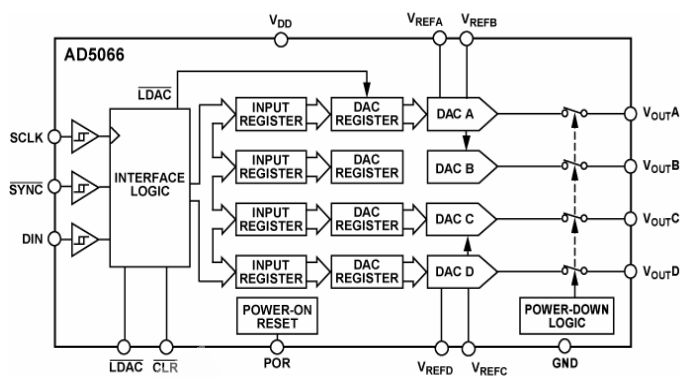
$V_{DD}$
$V_{REFA}$
$V_{REFB}$
AD5066
$\overline{LDAC}$
SCLK
$\overline{SYNC}$
DIN
INTERFACE LOGIC
INPUT REGISTER
DAC REGISTER
DAC A
$V_{OUT}A$
INPUT REGISTER
DAC REGISTER
DAC B
$V_{OUT}B$
INPUT REGISTER
DAC REGISTER
DAC C
$V_{OUT}C$
INPUT REGISTER
DAC REGISTER
DAC D
$V_{OUT}D$
POWER-ON RESET
POWER-DOWN LOGIC
$\overline{LDAC}$
$\overline{CLR}$
POR
$V_{REFD}$
$V_{REFC}$
GND